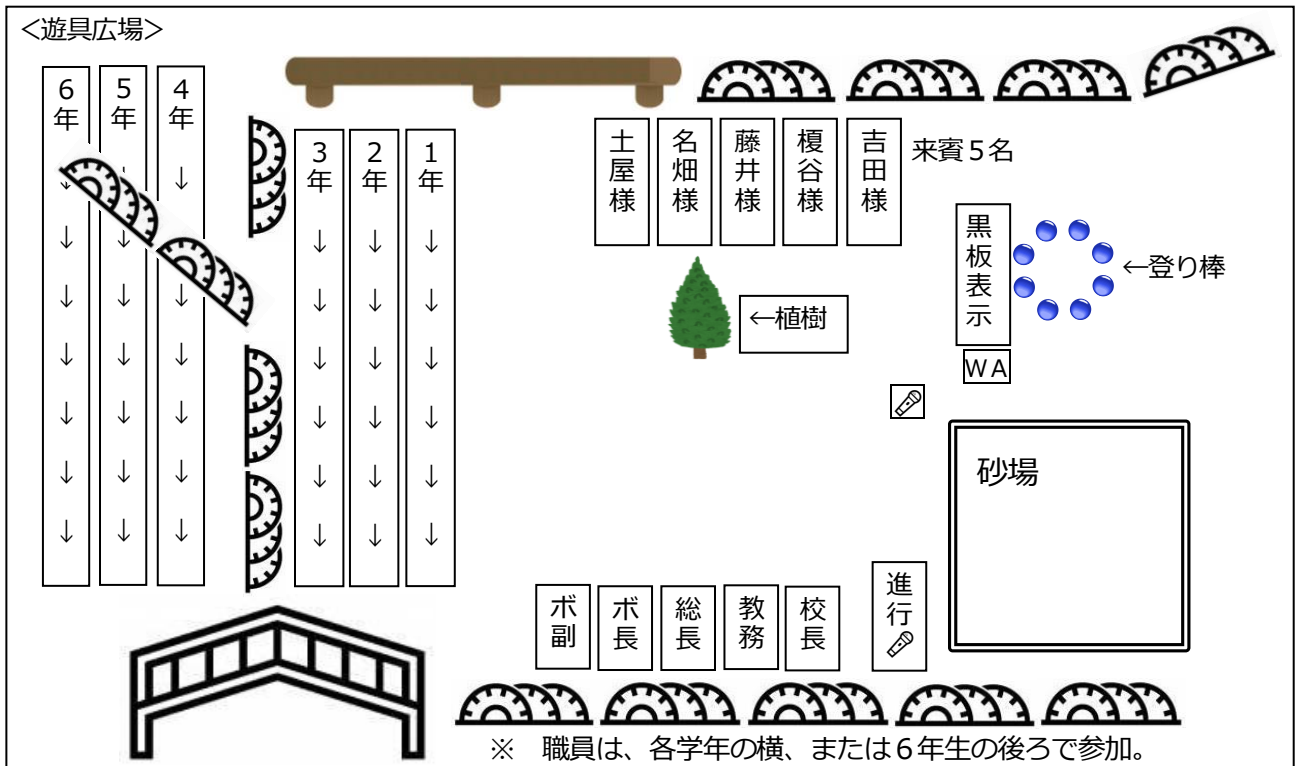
<遊具広場>

6年 ↓ ↓ ↓ ↓ ↓ ↓ ↓

5年 ↓ ↓ ↓ ↓ ↓ ↓ ↓

4年 ↓ ↓ ↓ ↓ ↓ ↓ ↓

3年 ↓ ↓ ↓ ↓ ↓ ↓ ↓

2年 ↓ ↓ ↓ ↓ ↓ ↓ ↓

1年 ↓ ↓ ↓ ↓ ↓ ↓ ↓

土屋様

名畑様

藤井様

榎谷様

吉田様

来賓5名

黒板表示

←登り棒

←植樹

WA

砂場

ボ副

ボ長

総長

教務

校長

進行

※ 職員は、各学年の横、または6年生の後ろで参加。